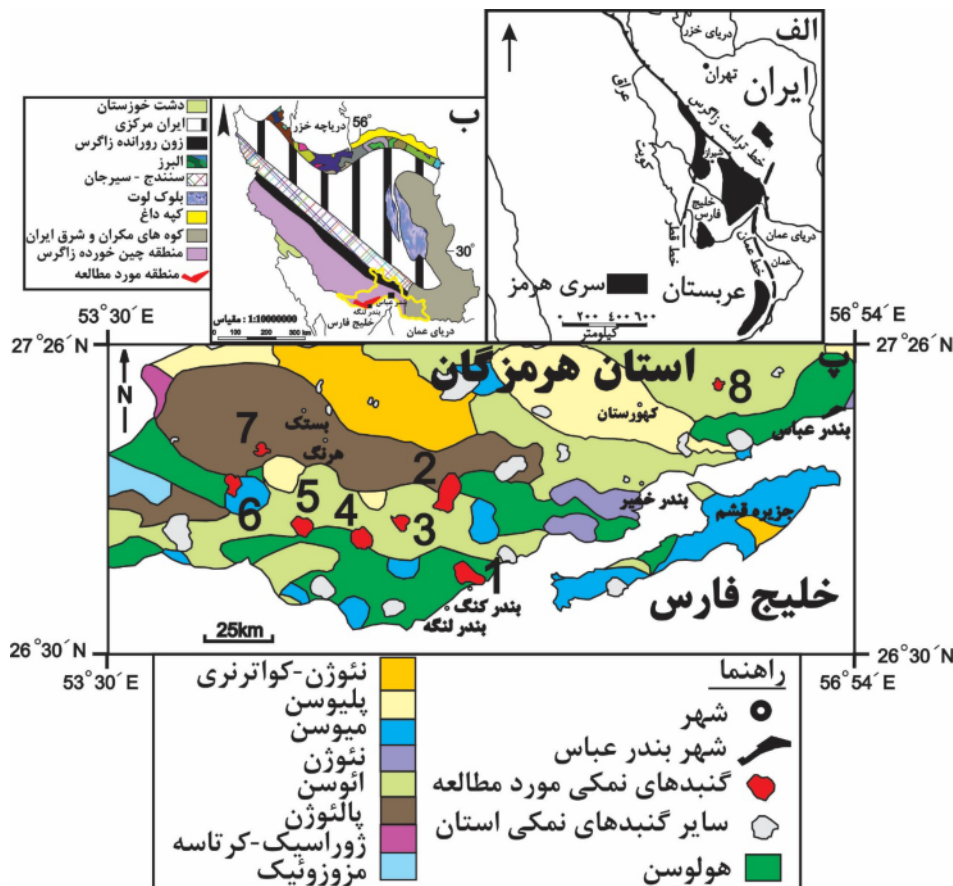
دشت خوزستان
ایران مرکزی
زون رورانده زاگرس
البرز
سنندج - سیرجان
بلوک لوت
کپه داغ
کوه های مکران و شرق ایران
منطقه چین خورده زاگرس
منطقه مورد مطالعه

ب
دریاچه خزر
56°
30°
بندر عباس
بندر لنگه
خلیج فارس
دریای عمان
مقیاس : 1:10000000
0 100 200 300 km

الف
دریای خزر
تهران
ایران
عراق
شیراز
خط تراست زاگرس
کویت
خلیج فارس
قطر
دریای عمان
عمان
عربستان
سری هرمز
۰ ۲۰۰ ۴۰۰ ۶۰۰
کیلومتر

53° 30´ E
56° 54´ E
27° 26´ N
27° 26´ N
پ
N
استان هرمزگان
8
کهورستان
بندر عباس
7
بستک
هرنگ
2
5
4
3
6
بندر خمیر
جزیره قشم
1
بندر کنگ
بندر لنگه
خلیج فارس
25km
26° 30´ N
26° 30´ N
53° 30´ E
56° 54´ E

نئوژن-کواترنری
پلیوسن
میوسن
نئوژن
ائوسن
پالئوژن
ژوراسیک-کرتاسه
مزوزوئیک

راهنما
شهر
شهر بندر عباس
گنبدهای نمکی مورد مطالعه
سایر گنبدهای نمکی استان
هولوسن